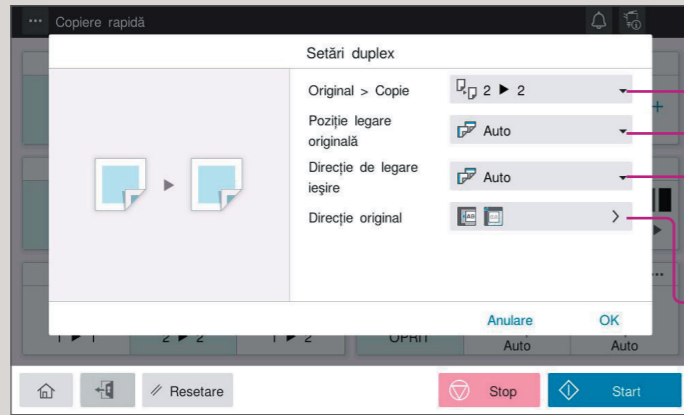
Copiere rapidă

Setări duplex

Original > Copie
2 ▶ 2

Poziție legare originală
Auto

Direcție de legare ieșire
Auto

Direcție original

Anulare
OK

1 ▶ 1
2 ▶ 2
1 ▶ 2
OPRIT
Auto
Auto

Resetare
Stop
Start